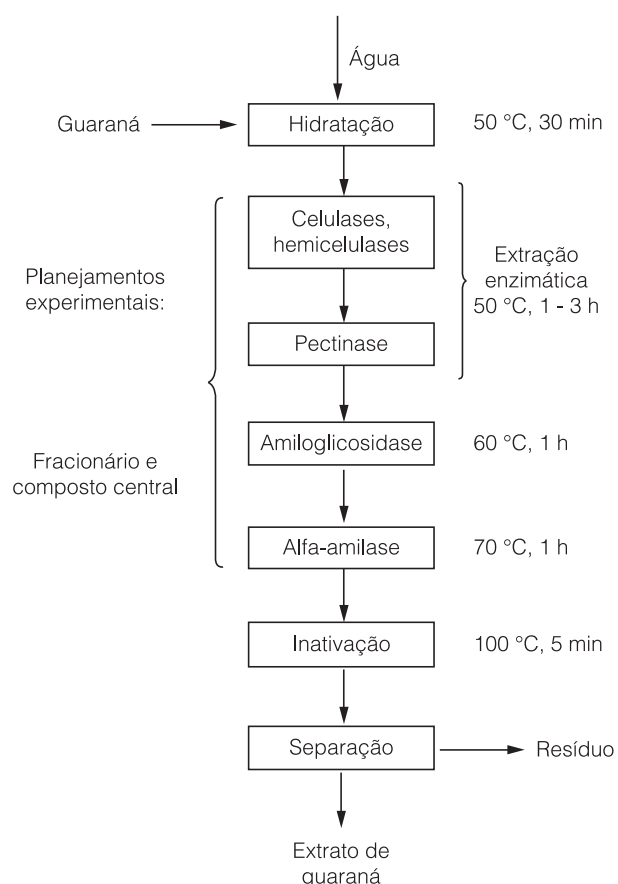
Água

Guaraná

Hidratação

50 °C, 30 min

Planejamentos experimentais:

Fracionário e composto central

Celulases, hemicelulases

Pectinase

Extração enzimática 50 °C, 1 - 3 h

Amiloglicosidase

60 °C, 1 h

Alfa-amilase

70 °C, 1 h

Inativação

100 °C, 5 min

Separação

Resíduo

Extrato de guaraná